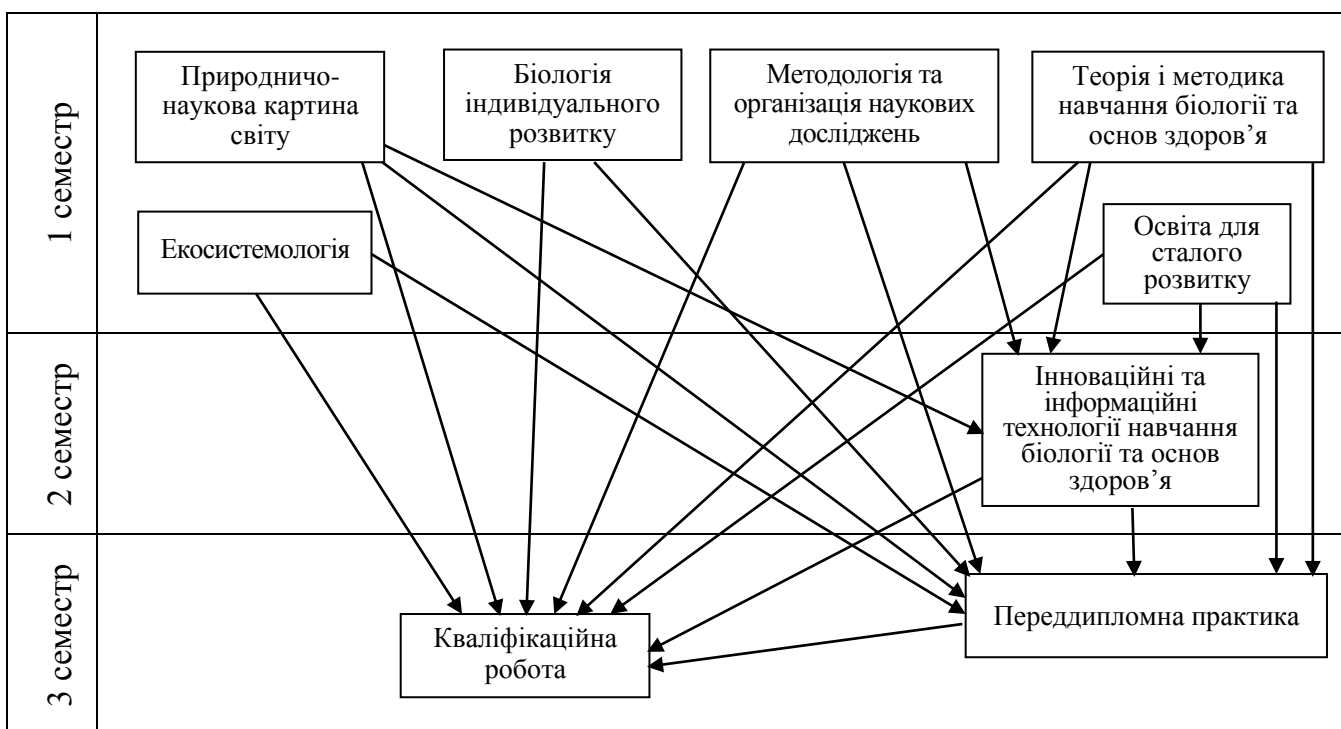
1 семестр

Природничо-наукова картина світу

Біологія індивідуального розвитку

Методологія та організація наукових досліджень

Теорія і методика навчання біології та основ здоров'я

Екосистемологія

Освіта для сталого розвитку

2 семестр

Інноваційні та інформаційні технології навчання біології та основ здоров'я

3 семестр

Кваліфікаційна робота

Переддипломна практика